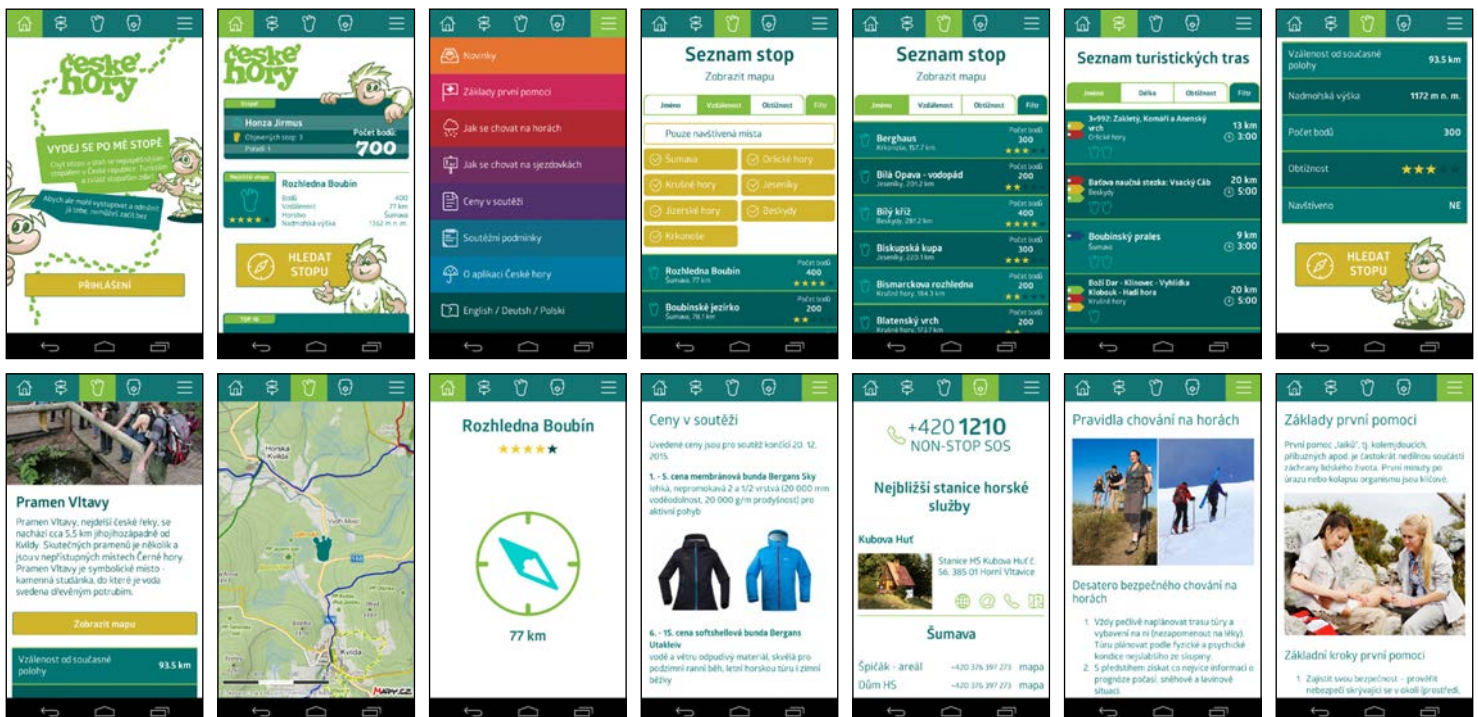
české hory

VYDEJ SE PO MÉ STOPĚ

Cíyř stěn a skal se nejspíš tím stopátem v České republice. Turistům a zvídat stopařem jen?

Abych ale mohl vystopovat a odměnit já tebe, nemůžeš začít bez

PŘIHLÁŠENÍ

české hory

Stopař

Honza Jirmus

Objevených stop: 3

Pořadí: 1

Počet bodů:

700

Nejbližší stopa

Rozhledna Boubín

Body 400

Vzdálenost 77 km

Horstvo Šumava

Nadmořská výška 1362 m n. m.

HLEDAT STOPU

TOP 10

Novinky

Základy první pomoci

Jak se chovat na horách

Jak se chovat na sjezdovkách

Ceny v soutěži

Soutěžní podmínky

O aplikaci České hory

English / Deutsh / Polski

Seznam stop

Zobrazit mapu

| Jméno | Vzdálenost | Obtížnost | Filtr |
|---|---|---|---|

Pouze navštívená místa

Šumava

Orlické hory

Krušné hory

Jeseníky

Jizerské hory

Beskydy

Krkonoše

Rozhledna Boubín Šumava, 77 km Počet bodů 400

Boubínské jezírko Šumava, 78.1 km Počet bodů 200

Seznam stop

Zobrazit mapu

| Jméno | Vzdálenost | Obtížnost | Filtr |
|---|---|---|---|

Berghaus Krkonoše, 157.7 km Počet bodů 300

Bílá Opava - vodopád Jeseníky, 201.2 km Počet bodů 200

Bílý kříž Beskydy, 281.2 km Počet bodů 400

Biskupská kupa Jeseníky, 220.1 km Počet bodů 300

Bismarckova rozhledna Krušné hory, 184.3 km Počet bodů 200

Blatenský vrch Krušné hory, 173.7 km Počet bodů 200

Seznam turistických tras

| Jméno | Délka | Obtížnost | Filtr |
|---|---|---|---|

3+992: Zakletý, Komáří a Anenský vrch Orlické hory 13 km 4:00

Baťova naučná stezka: Vsacký Cáb Beskydy 20 km 5:00

Boubínský prales Šumava 9 km 3:00

Boží Dar - Klínovec - Vyhlídka Klobouk - Hadí hora Krušné hory 20 km 5:00

Vzálenost od současné polohy 93.5 km

Nadmořská výška 1172 m n. m.

Počet bodů 300

Obtížnost

Navštíveno NE

HLEDAT STOPU

Pramen Vltavy

Pramen Vltavy, nejdelší české řeky, se nachází cca 5,5 km jihojihozápadně od Kvildy. Skutečných pramenů je několik a jsou v nepřístupných místech Černé hory. Pramen Vltavy je symbolické místo - kamenná studánka, do které je voda svedena dřevěným potrubím.

Zobrazit mapu

Vzálenost od současné polohy 93.5 km

Horská Kvilda

Kvilda

MAPY.CZ

Rozhledna Boubín

77 km

Ceny v soutěži

Uvedené ceny jsou pro soutěž končící 20. 12. 2015.

1. - 5. cena membránová bunda Bergans Sky lehká, nepromokavá 2 a 1/2 vrstvá (20 000 mm voděodolnost, 20 000 g/m prodyšnost) pro aktivní pohyb

6. - 15. cena softshellová bunda Bergans Utakleiv vodě a větru odpudivý materiál, skvělá pro podzimní ranní běh, letní horskou túru i zimní běžky

+420 1210 NON-STOP SOS

Nejbližší stanice horské služby

Kubova Huť

Stanice HS Kubova Huť č. 56, 385 01 Horní Vltavice

Šumava

Špičák - areál +420 376 397 273 mapa

Dům HS +420 376 397 273 mapa

Pravidla chování na horách

Desatero bezpečného chování na horách

1. Vždy pečlivě naplánovat trasu túry a vybavení na ni (nezapomenout na léky). Túru plánovat podle fyzické a psychické kondice nejslabšího ze skupiny.
2. S předstihem získat co nejvíce informací o prognóze počasí, sněhové a lavinové situaci.

Základy první pomoci

První pomoc „laiků", tj. kolemjdoucích, příbuzných apod. je častokrát nedílnou součástí záchrany lidského života. První minuty po úrazu nebo kolapsu organismu jsou klíčové.

Základní kroky první pomoci

1. Zajistit svou bezpečnost - prověřit nebezpečí skrývající se v okolí (prostředí,